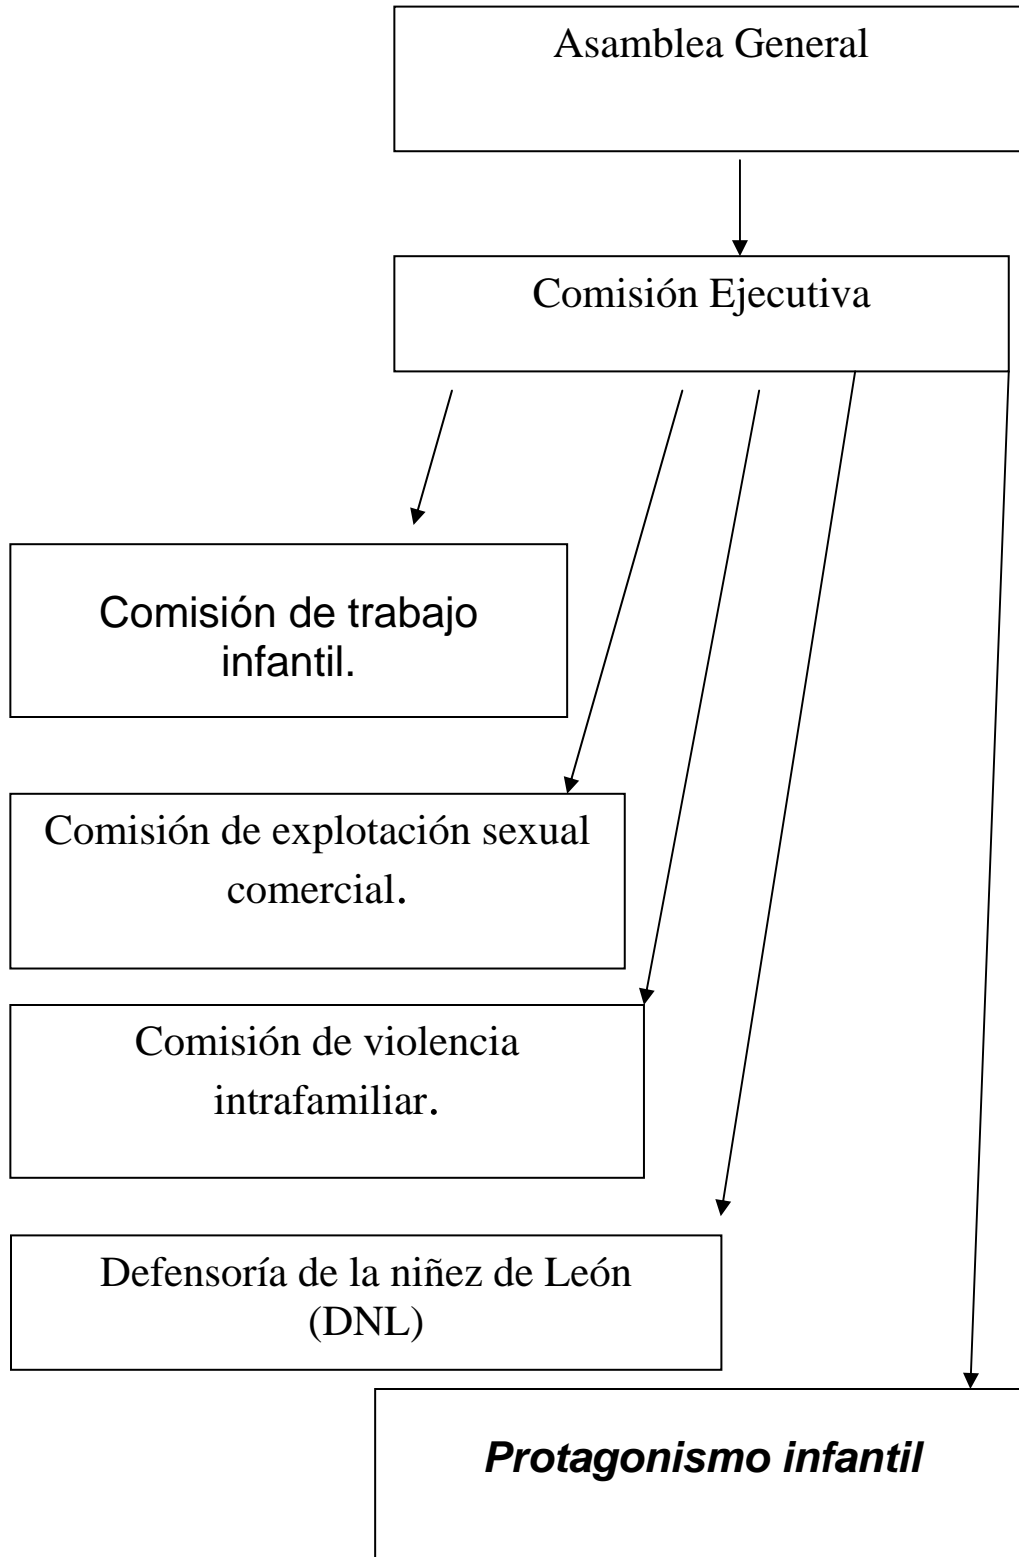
Asamblea General

Comisión Ejecutiva

Comisión de trabajo infantil.

Comisión de explotación sexual comercial.

Comisión de violencia intrafamiliar.

Defensoría de la niñez de León (DNL)

***Protagonismo infantil***